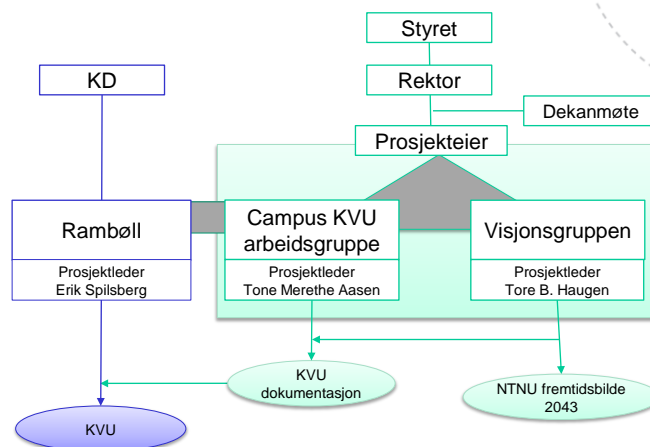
Styret

KD

Rektor

Dekanmøte

Prosjekteier

Rambøll

Prosjektleder
Erik Spilsberg

Campus KVU arbeidsgruppe

Prosjektleder
Tone Merethe Aasen

Visjonsgruppen

Prosjektleder
Tore B. Haugen

KVU dokumentasjon

NTNU fremtidsbilde 2043

KVU